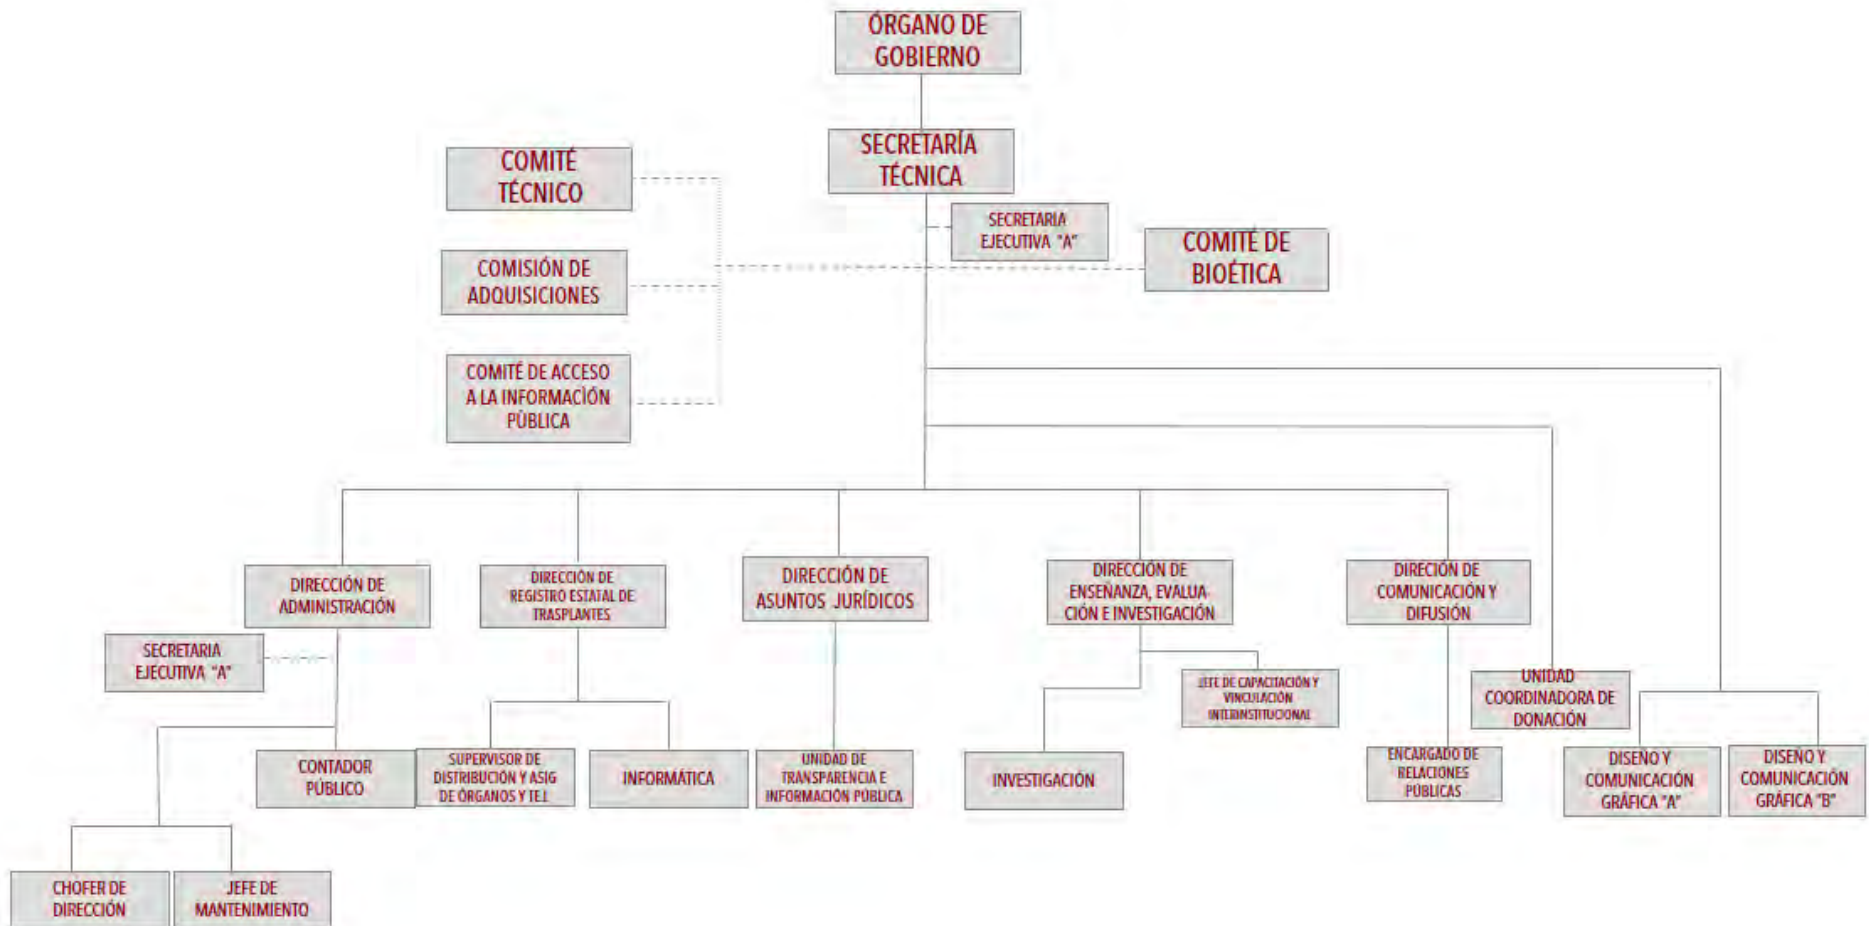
ÓRGANO DE GOBIERNO

SECRETARÍA TÉCNICA

COMITÉ TÉCNICO

COMISIÓN DE ADQUISICIONES

COMITÉ DE ACCESO A LA INFORMACIÓN PÙBLICA

SECRETARIA EJECUTIVA "A"

COMITÉ DE BIOÉTICA

DIRECCIÓN DE ADMINISTRACIÓN

SECRETARIA EJECUTIVA "A"

CONTADOR PÚBLICO

CHOFER DE DIRECCIÓN

JEFE DE MANTENIMIENTO

DIRECCIÓN DE REGISTRO ESTATAL DE TRASPLANTES

SUPERVISOR DE DISTRIBUCIÓN Y ASIG DE ÓRGANOS Y TEJ

INFORMÁTICA

DIRECCIÓN DE ASUNTOS JURÍDICOS

UNIDAD DE TRANSPARENCIA E INFORMACIÓN PÚBLICA

DIRECCIÓN DE ENSEÑANZA, EVALUACIÓN E INVESTIGACIÓN

JEFE DE CAPACITACIÓN Y VINCULACIÓN INTERINSTITUCIONAL

INVESTIGACIÓN

DIRECIÓN DE COMUNICACIÓN Y DIFUSIÓN

ENCARGADO DE RELACIONES PÚBLICAS

UNIDAD COORDINADORA DE DONACIÓN

DISEÑO Y COMUNICACIÓN GRÁFICA "A"

DISEÑO Y COMUNICACIÓN GRÁFICA "B"